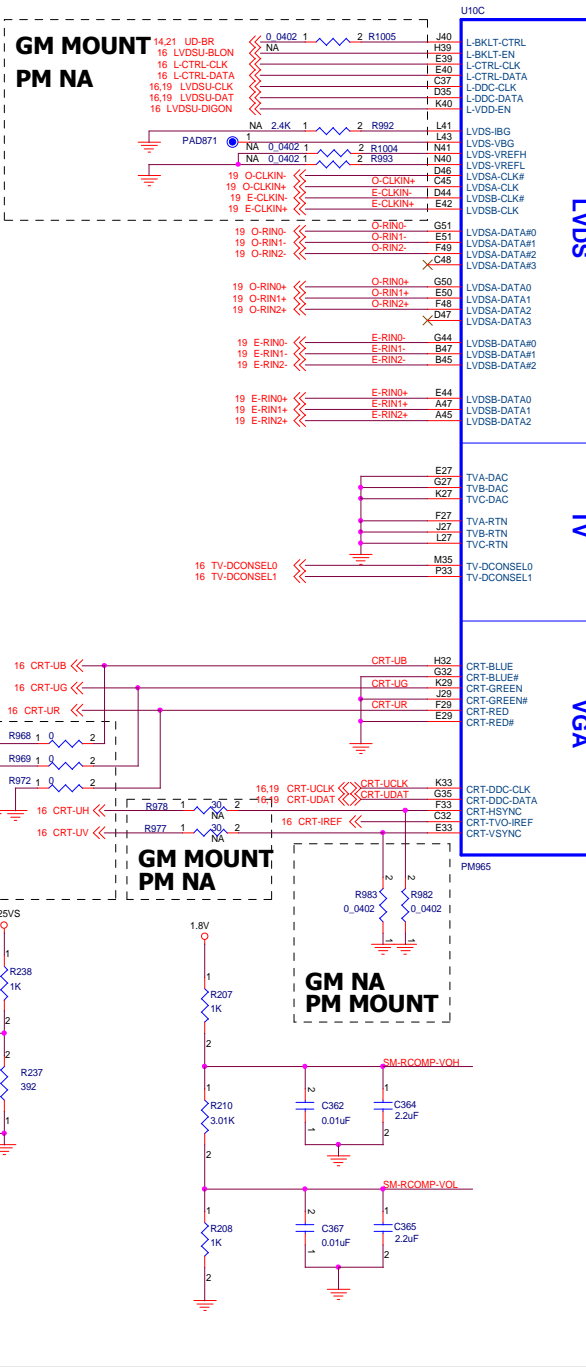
U10C

GM MOUNT
PM NA

14,21 UD-BR
16 LVDSU-BLON
16 L-CTRL-CLK
16 L-CTRL-DATA
16,19 LVDSU-CLK
16,19 LVDSU-DAT
16 LVDSU-DIGON

0_0402 1 2 R1005
NA

J40 L-BKLT-CTRL
H39 L-BKLT-EN
E39 L-CTRL-CLK
E40 L-CTRL-DATA
C37 L-DDC-CLK
D35 L-DDC-DATA
K40 L-VDD-EN

NA 2.4K 1 2 R992
PAD871 1
NA 0_0402 1 2 R1004
NA 0_0402 1 2 R993

L41 LVDS-IBG
L43 LVDS-VBG
N41 LVDS-VREFH
N40 LVDS-VREFL
D46 LVDSA-CLK#
C45 LVDSA-CLK
D44 LVDSB-CLK#
E42 LVDSB-CLK

19 O-CLKIN- O-CLKIN-
19 O-CLKIN+ O-CLKIN+
19 E-CLKIN- E-CLKIN-
19 E-CLKIN+ E-CLKIN+

LVDS

19 O-RIN0- O-RIN0- G51 LVDSA-DATA#0
19 O-RIN1- O-RIN1- E51 LVDSA-DATA#1
19 O-RIN2- O-RIN2- F49 LVDSA-DATA#2
C48 LVDSA-DATA#3

19 O-RIN0+ O-RIN0+ G50 LVDSA-DATA0
19 O-RIN1+ O-RIN1+ E50 LVDSA-DATA1
19 O-RIN2+ O-RIN2+ F48 LVDSA-DATA2
D47 LVDSA-DATA3

19 E-RIN0- E-RIN0- G44 LVDSB-DATA#0
19 E-RIN1- E-RIN1- B47 LVDSB-DATA#1
19 E-RIN2- E-RIN2- B45 LVDSB-DATA#2

19 E-RIN0+ E-RIN0+ E44 LVDSB-DATA0
19 E-RIN1+ E-RIN1+ A47 LVDSB-DATA1
19 E-RIN2+ E-RIN2+ A45 LVDSB-DATA2

E27 TVA-DAC
G27 TVB-DAC
K27 TVC-DAC
F27 TVA-RTN
J27 TVB-RTN
L27 TVC-RTN
16 TV-DCONSEL0 M35 TV-DCONSEL0
16 TV-DCONSEL1 P33 TV-DCONSEL1

TV

16 CRT-UB CRT-UB H32 CRT-BLUE
G32 CRT-BLUE#
16 CRT-UG CRT-UG K29 CRT-GREEN
J29 CRT-GREEN#
16 CRT-UR CRT-UR F29 CRT-RED
E29 CRT-RED#

VGA

R968 1 0 2
R969 1 0 2
R972 1 0 2

16,19 CRT-UCLK CRT-UCLK K33 CRT-DDC-CLK
16,19 CRT-UDAT CRT-UDAT G35 CRT-DDC-DATA
16 CRT-UH R978 1 30 2 NA F33 CRT-HSYNC
16 CRT-IREF C32 CRT-TVO-IREF
16 CRT-UV R977 1 30 2 NA E33 CRT-VSYNC

PM965

GM MOUNT
PM NA

R983 0_0402
R982 0_0402

GM NA
PM MOUNT

25VS
R238 1K
R237 392

1.8V
R207 1K
SM-RCOMP-VOH
R210 3.01K
C362 0.01uF
C364 2.2uF
SM-RCOMP-VOL
R208 1K
C367 0.01uF
C365 2.2uF